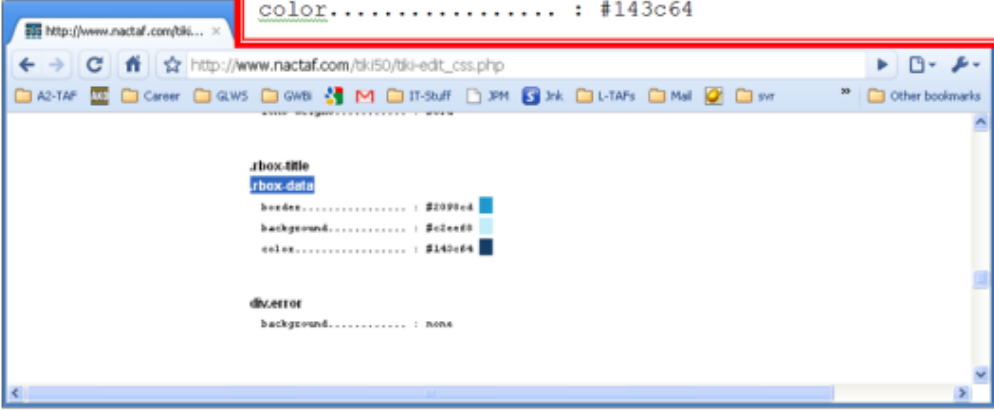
color................. : #143c64

http://www.nactaf.com/tiki...

http://www.nactaf.com/tiki50/tiki-edit_css.php

A2-TAF Career GLWS GWBi IT-Stuff JPM Jnk L-TAFs Mail svr » Other bookmarks

.rbox-title
.rbox-data
border................. : #2090c4
background............. : #c2eef8
color.................. : #143c64

div.error
background............. : none